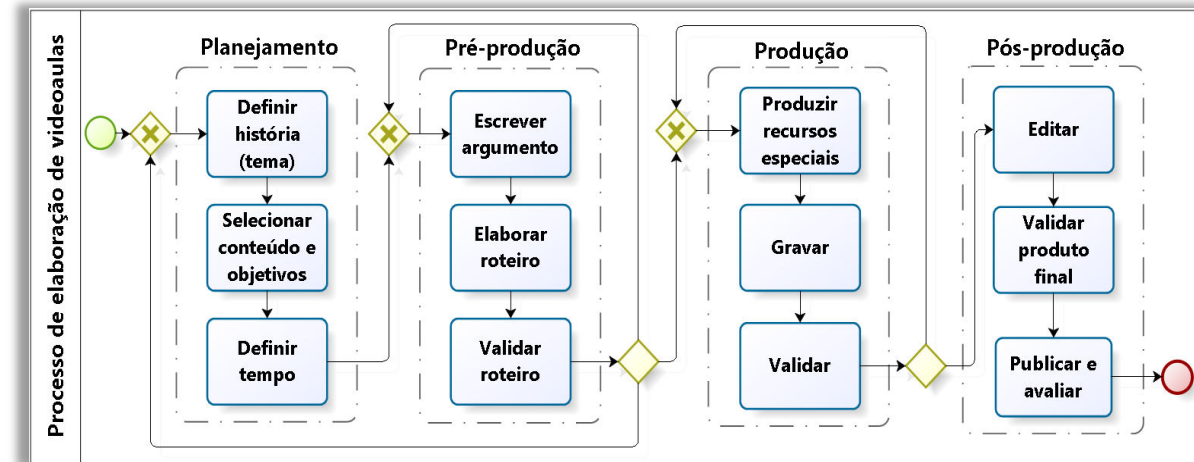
Processo de elaboração de videoaulas

Planejamento

Definir história (tema)

Selecionar conteúdo e objetivos

Definir tempo

Pré-produção

Escrever argumento

Elaborar roteiro

Validar roteiro

Produção

Produzir recursos especiais

Gravar

Validar

Pós-produção

Editar

Validar produto final

Publicar e avaliar